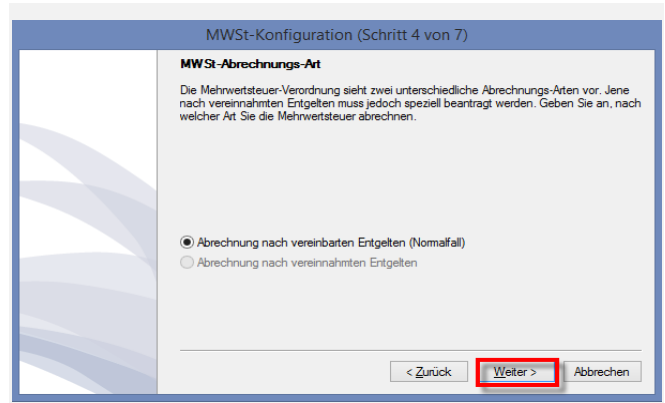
MWSt-Konfiguration (Schritt 4 von 7)

MWSt-Abrechnungs-Art

Die Mehrwertsteuer-Verordnung sieht zwei unterschiedliche Abrechnungs-Arten vor. Jene nach vereinnahmten Entgelten muss jedoch speziell beantragt werden. Geben Sie an, nach welcher Art Sie die Mehrwertsteuer abrechnen.

Abrechnung nach vereinbarten Entgelten (Normalfall)

Abrechnung nach vereinnahmten Entgelten

< Zurück

Weiter >

Abbrechen